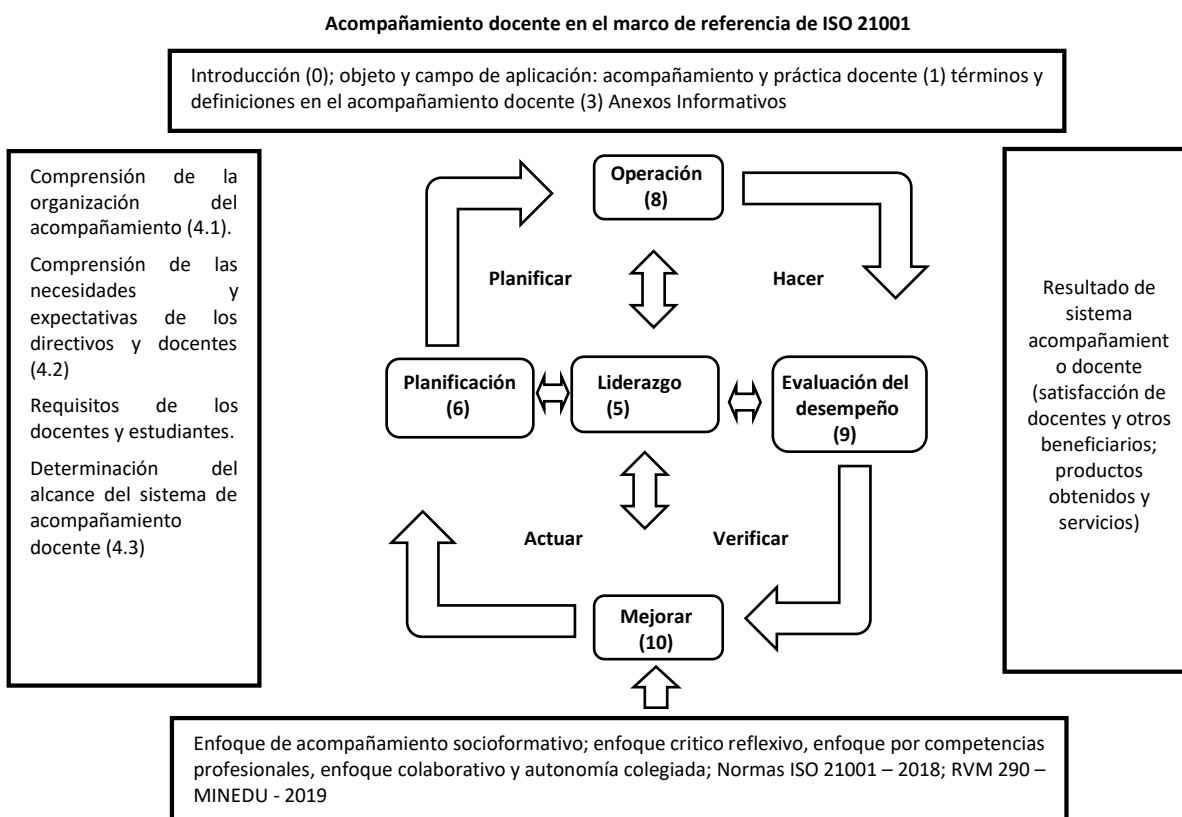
Acompañamiento docente en el marco de referencia de ISO 21001

Introducción (0); objeto y campo de aplicación: acompañamiento y práctica docente (1) términos y definiciones en el acompañamiento docente (3) Anexos Informativos

Comprensión de la organización del acompañamiento (4.1).

Comprensión de las necesidades y expectativas de los directivos y docentes (4.2)

Requisitos de los docentes y estudiantes.

Determinación del alcance del sistema de acompañamiento docente (4.3)

Operación (8)

Planificar

Hacer

Planificación (6)

Liderazgo (5)

Evaluación del desempeño (9)

Actuar

Verificar

Mejorar (10)

Resultado de sistema acompañamiento docente (satisfacción de docentes y otros beneficiarios; productos obtenidos y servicios)

Enfoque de acompañamiento socioformativo; enfoque critico reflexivo, enfoque por competencias profesionales, enfoque colaborativo y autonomía colegiada; Normas ISO 21001 – 2018; RVM 290 – MINEDU - 2019